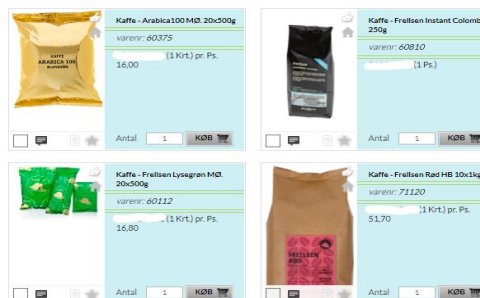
Kaffe - Arabica100 MØ. 20x500g
varenr: 60375
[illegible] (1 Krt.) pr. Ps.
16,00

KAFFE
ARABICA 100
BLANDING

Antal 1 KØB

Kaffe - Frellsen Instant Colomb 250g
varenr: 60810
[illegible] (1 Ps.)

Antal 1 KØB

Kaffe - Frellsen Lysegrøn MØ. 20x500g
varenr: 60112
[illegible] (1 Krt.) pr. Ps.
16,80

Antal 1 KØB

Kaffe - Frellsen Rød HB 10x1kg
varenr: 71120
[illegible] (1 Krt.) pr. Ps.
51,70

FRELLSEN
RØD

Antal 1 KØB